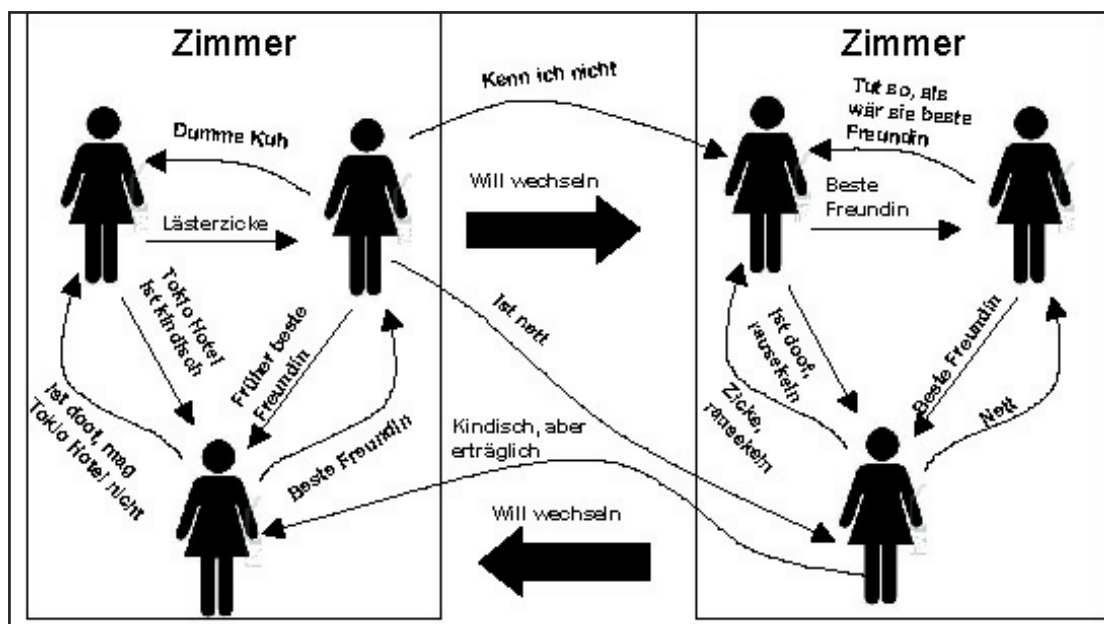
Zimmer

Dumme Kuh

Lästerzicke

Tokio Hotel Ist kindisch

Früher beste Freundin

Ist doof, mag Tokio Hotel nicht

Beste Freundin

Kenn ich nicht

Will wechseln

Ist nett

Kindisch, aber erträglich

Will wechseln

Zimmer

Tut so, als wär sie beste Freundin

Beste Freundin

Ist doof, rausekeln

Zicke, rausekeln

Beste Freundin

Nett